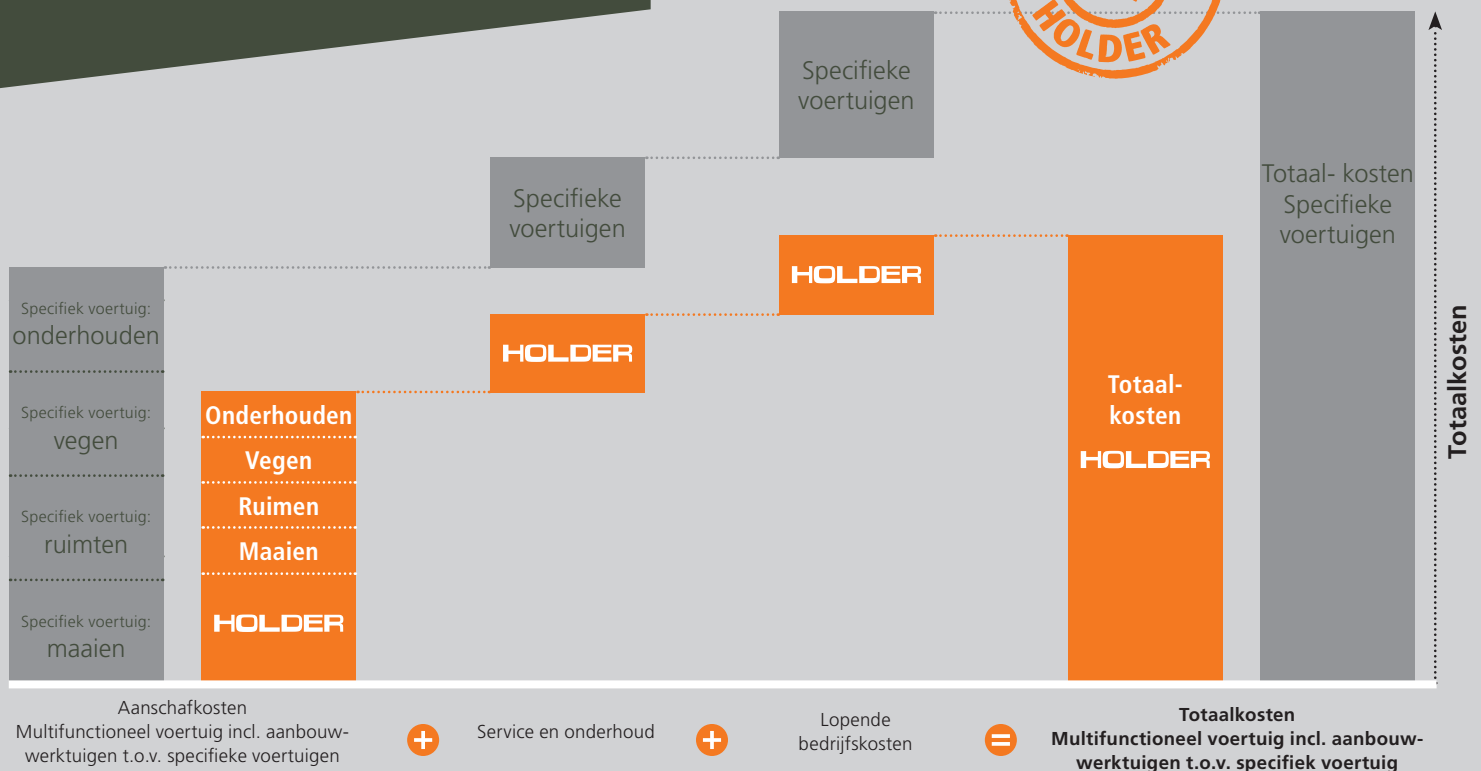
HOLDER

Specifieke voertuigen

Specifieke voertuigen

Totaal- kosten Specifieke voertuigen

HOLDER

HOLDER

Specifiek voertuig: onderhouden

Specifiek voertuig: vegen

Specifiek voertuig: ruimten

Specifiek voertuig: maaien

Onderhouden

Vegen

Ruimen

Maaien

HOLDER

Totaal-kosten

HOLDER

Totaalkosten

Aanschafkosten Multifunctioneel voertuig incl. aanbouwwerktuigen t.o.v. specifieke voertuigen

Service en onderhoud

Lopende bedrijfskosten

Totaalkosten Multifunctioneel voertuig incl. aanbouwwerktuigen t.o.v. specifiek voertuig